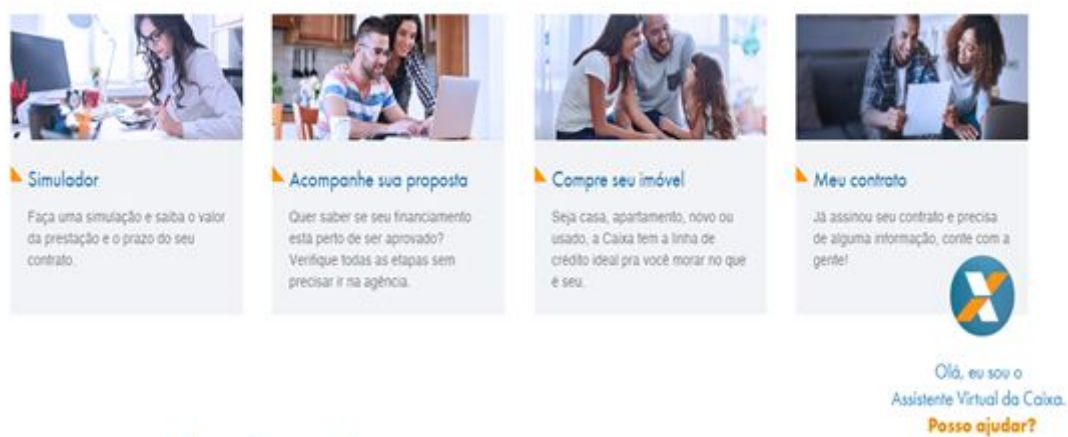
Simulador

Faça uma simulação e saiba o valor da prestação e o prazo do seu contrato.

Acompanhe sua proposta

Quer saber se seu financiamento está perto de ser aprovado? Verifique todas as etapas sem precisar ir na agência.

Compre seu imóvel

Seja casa, apartamento, novo ou usado, a Caixa tem a linha de crédito ideal pra você morar no que é seu.

Meu contrato

Já assinou seu contrato e precisa de alguma informação, conte com a gente!

Olá, eu sou o Assistente Virtual da Caixa. Posso ajudar?